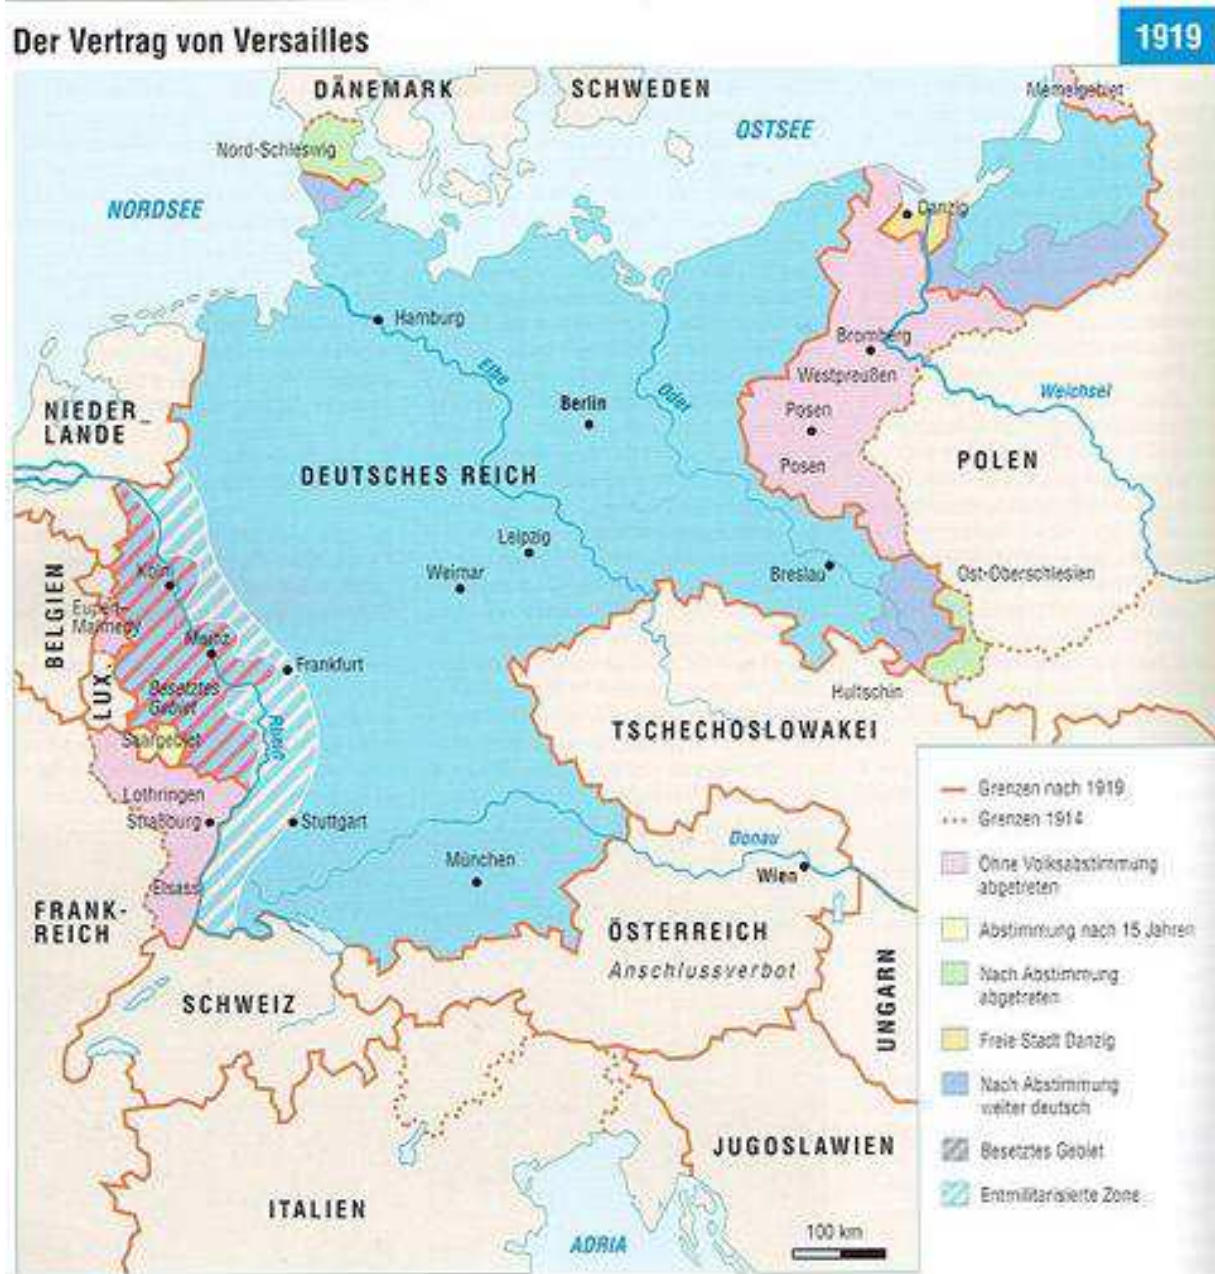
Der Vertrag von Versailles

1919

DÄNEMARK

SCHWEDEN

Memelgebiet

OSTSEE

Nord-Schleswig

NORDSEE

Danzig

Hamburg

Bromberg

Elbe

Oder

Westpreußen

Weichsel

NIEDERLANDE

Berlin

Posen

Posen

POLEN

DEUTSCHES REICH

Leipzig

BELGIEN

Köln

Weimar

Breslau

Ost-Oberschlesien

Eupen-Malmedy

Mainz

Frankfurt

LUX.

Besetztes Gebiet

Hultschin

Saargebiet

Rhein

TSCHECHOSLOWAKEI

Lothringen

Straßburg

Stuttgart

Donau

München

Wien

Elsass

FRANKREICH

ÖSTERREICH

Anschlussverbot

UNGARN

SCHWEIZ

JUGOSLAWIEN

ITALIEN

ADRIA

100 km

Grenzen nach 1919

Grenzen 1914

Ohne Volksabstimmung abgetreten

Abstimmung nach 15 Jahren

Nach Abstimmung abgetreten

Freie Stadt Danzig

Nach Abstimmung weiter deutsch

Besetztes Gebiet

Entmilitarisierte Zone